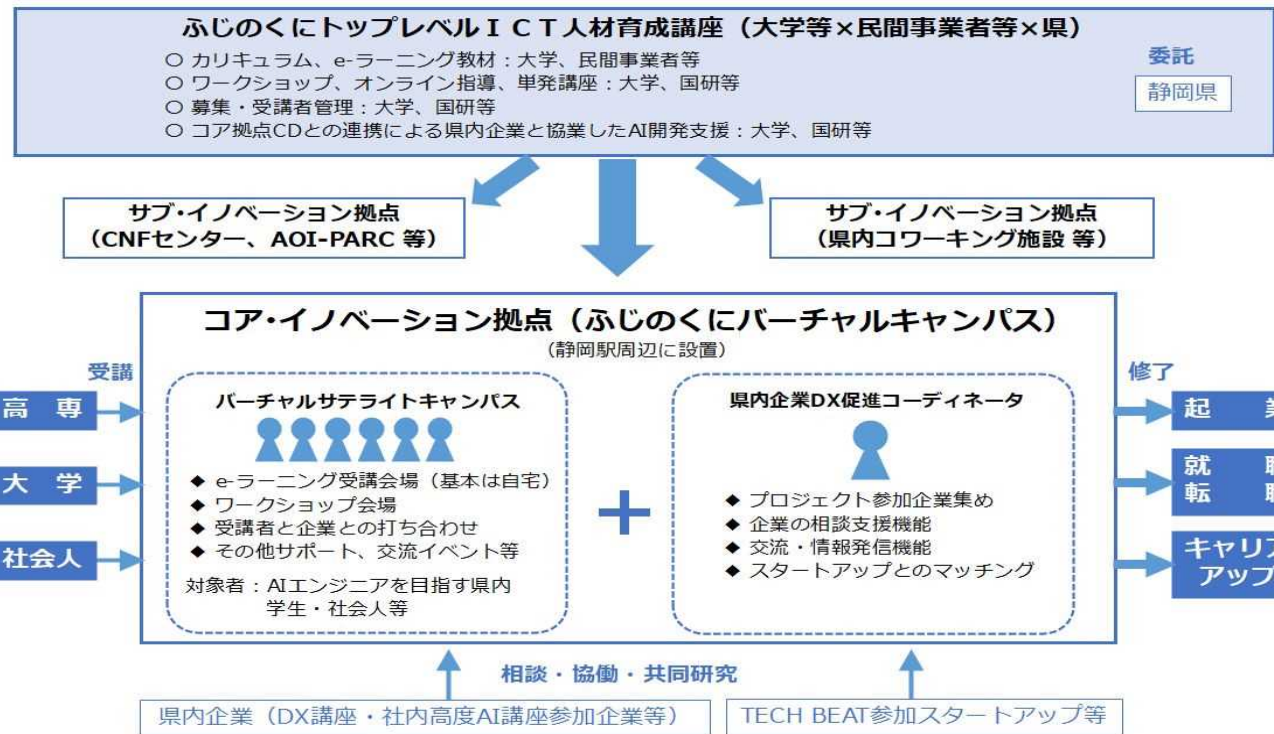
ふじのくにトップレベルＩＣＴ人材育成講座（大学等×民間事業者等×県）

○ カリキュラム、e-ラーニング教材：大学、民間事業者等
○ ワークショップ、オンライン指導、単発講座：大学、国研等
○ 募集・受講者管理：大学、国研等
○ コア拠点CDとの連携による県内企業と協業したAI開発支援：大学、国研等

委託

静岡県

サブ・イノベーション拠点
（CNFセンター、AOI-PARC 等）

サブ・イノベーション拠点
（県内コワーキング施設 等）

コア・イノベーション拠点（ふじのくにバーチャルキャンパス）
（静岡駅周辺に設置）

受講

高 専

大 学

社会人

バーチャルサテライトキャンパス

◆ e-ラーニング受講会場（基本は自宅）
◆ ワークショップ会場
◆ 受講者と企業との打ち合わせ
◆ その他サポート、交流イベント等

対象者：AIエンジニアを目指す県内学生・社会人等

県内企業DX促進コーディネータ

◆ プロジェクト参加企業集め
◆ 企業の相談支援機能
◆ 交流・情報発信機能
◆ スタートアップとのマッチング

修了

起 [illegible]

就 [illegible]
転 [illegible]

キャリ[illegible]
アップ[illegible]

相談・協働・共同研究

県内企業（DX講座・社内高度AI講座参加企業等）

TECH BEAT参加スタートアップ等